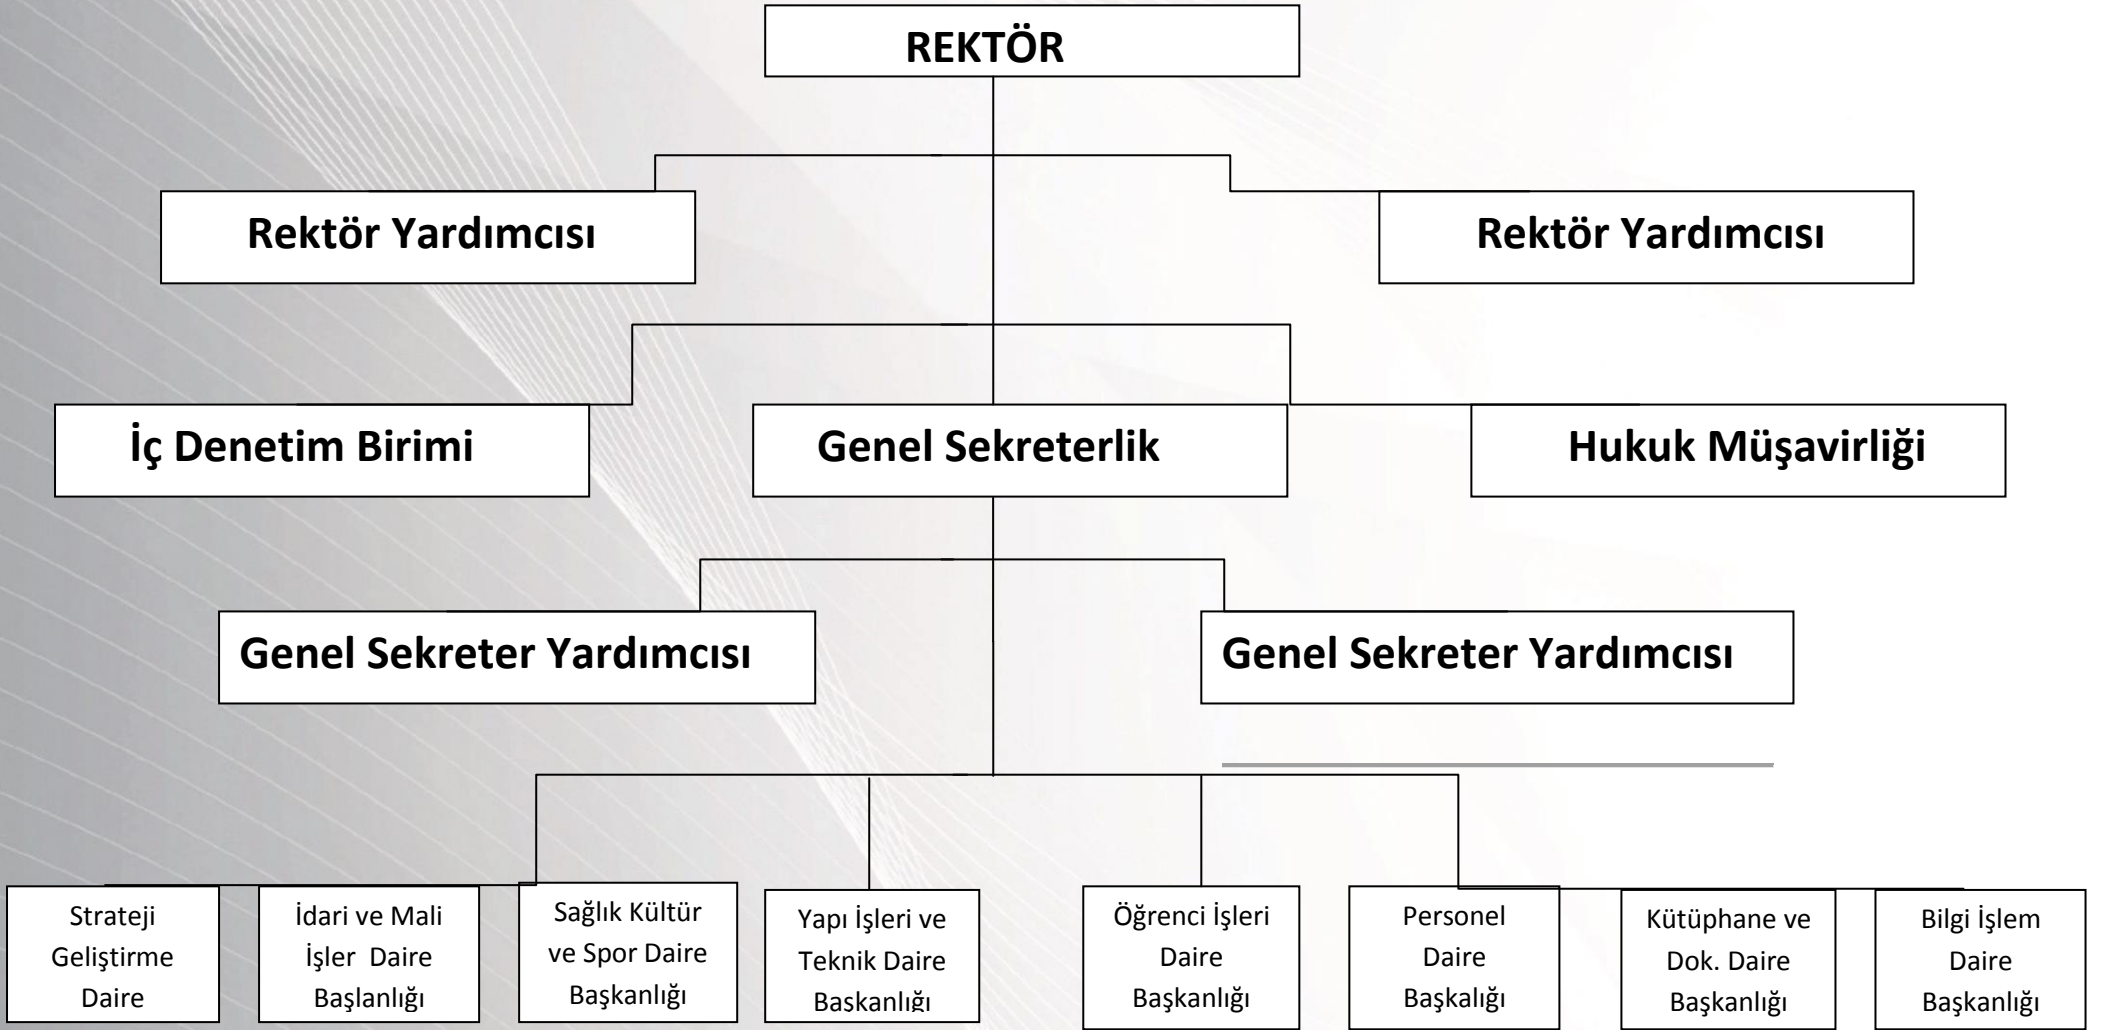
REKTÖR

Rektör Yardımcısı

Rektör Yardımcısı

İç Denetim Birimi

Genel Sekreterlik

Hukuk Müşavirliği

Genel Sekreter Yardımcısı

Genel Sekreter Yardımcısı

Strateji Geliştirme Daire

İdari ve Mali İşler Daire Başlanlığı

Sağlık Kültür ve Spor Daire Başkanlığı

Yapı İşleri ve Teknik Daire Baskanlığı

Öğrenci İşleri Daire Başkanlığı

Personel Daire Başkalığı

Kütüphane ve Dok. Daire Başkanlığı

Bilgi İşlem Daire Başkanlığı